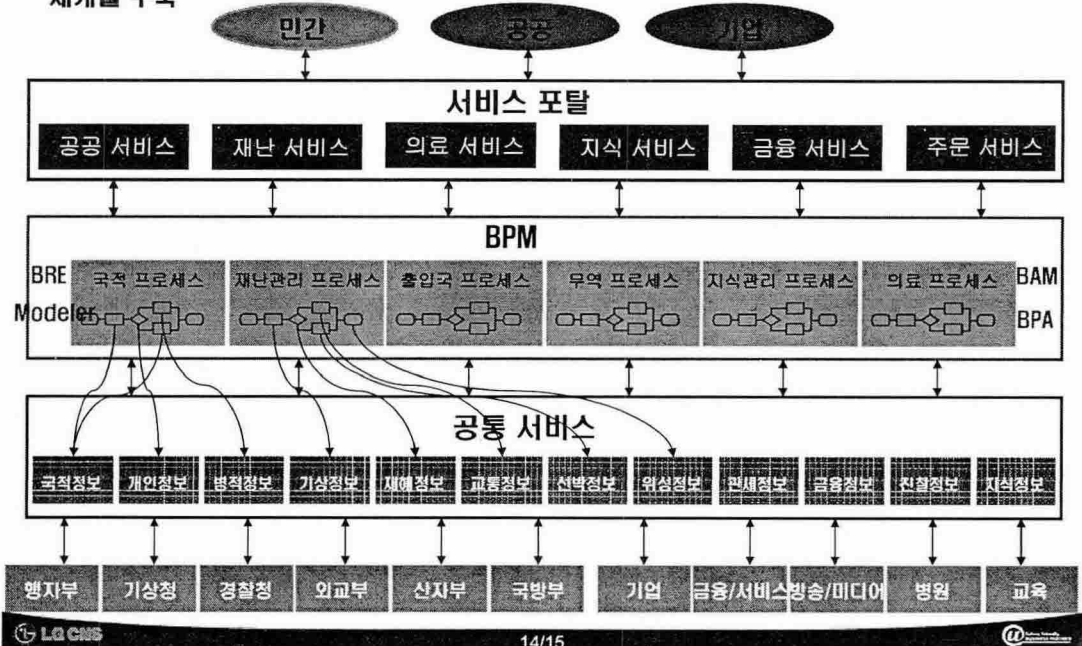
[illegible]

민간 공공 기업

서비스 포탈

공공 서비스 재난 서비스 의료 서비스 지식 서비스 금융 서비스 주문 서비스

BPM

BRE
Modeler

국적 프로세스 재난관리 프로세스 출입국 프로세스 무역 프로세스 지식관리 프로세스 의료 프로세스

BAM
BPA

공통 서비스

국적정보 개인정보 병적정보 기상정보 재해정보 교통정보 선박정보 위성정보 관세정보 금융정보 진찰정보 지식정보

행자부 기상청 경찰청 외교부 산자부 국방부 기업 금융/서비스 방송/미디어 병원 교육

LG CNS

14/15